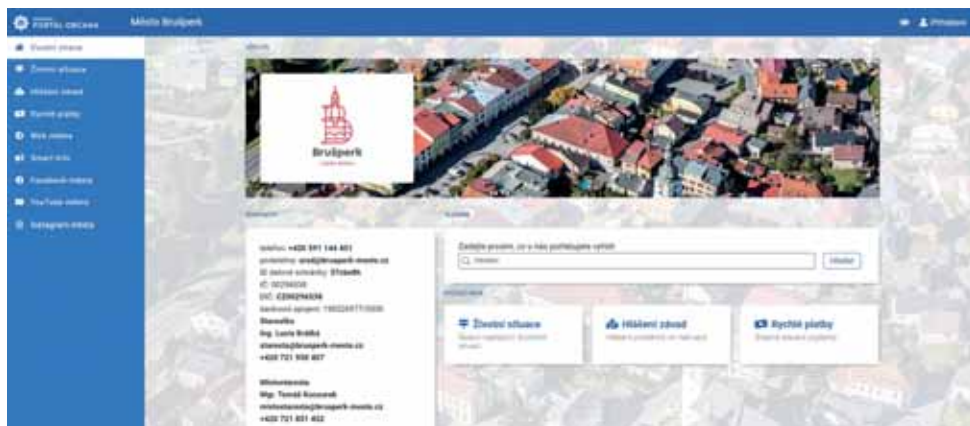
PORTÁL OBČANA Město Brušperk

Přihlásit

Úvodní stránka
Životní situace
Hlášení závad
Rychlé platby
Web města
Smart info
Facebook města
YouTube města
Instagram města

MĚSTO

Brušperk

KONTAKTY

telefon: +420 591 144 401
podatelna: urad@brusperk-mesto.cz
ID datové schránky: 5 Tdbdfh
IČ: 00296538
DIČ: CZ00296538
bankovní spojení: 1902249771/0600
Starostka
Ing. Lucie Brátká
starosta@brusperk-mesto.cz
+420 721 930 467

Místostarosta
Mgr. Tomáš Kocourek
mistostarosta@brusperk-mesto.cz
+420 721 651 402

HLEDAT

Zadejte prosím, co u nás potřebujete vyřídit
Hledat
Hledat

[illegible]

Životní situace
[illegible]

Hlášení závad
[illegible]

Rychlé platby
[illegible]